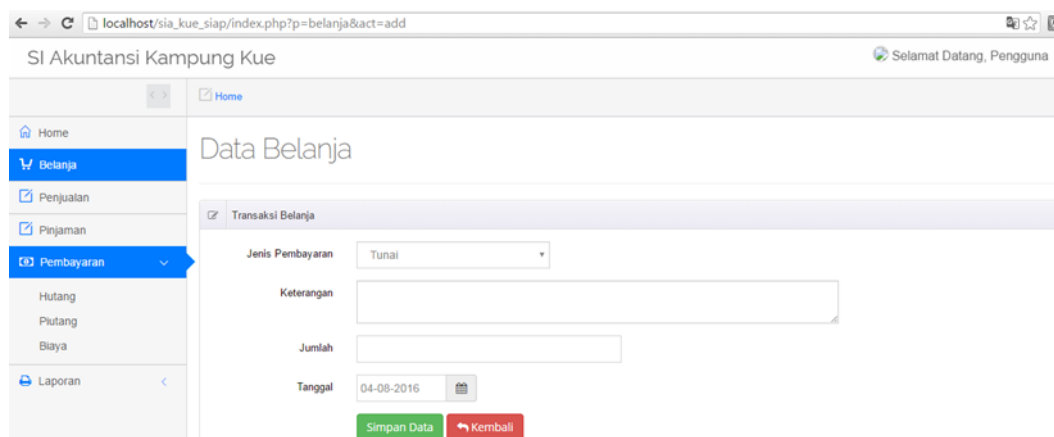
localhost/sia_kue_siap/index.php?p=belanja&act=add

SI Akuntansi Kampung Kue

Selamat Datang, Pengguna

Home

Home

Belanja

Penjualan

Pinjaman

Pembayaran

Hutang

Piutang

Biaya

Laporan

Data Belanja

Transaksi Belanja

Jenis Pembayaran Tunai

Keterangan

Jumlah

Tanggal 04-08-2016

Simpan Data

Kembali